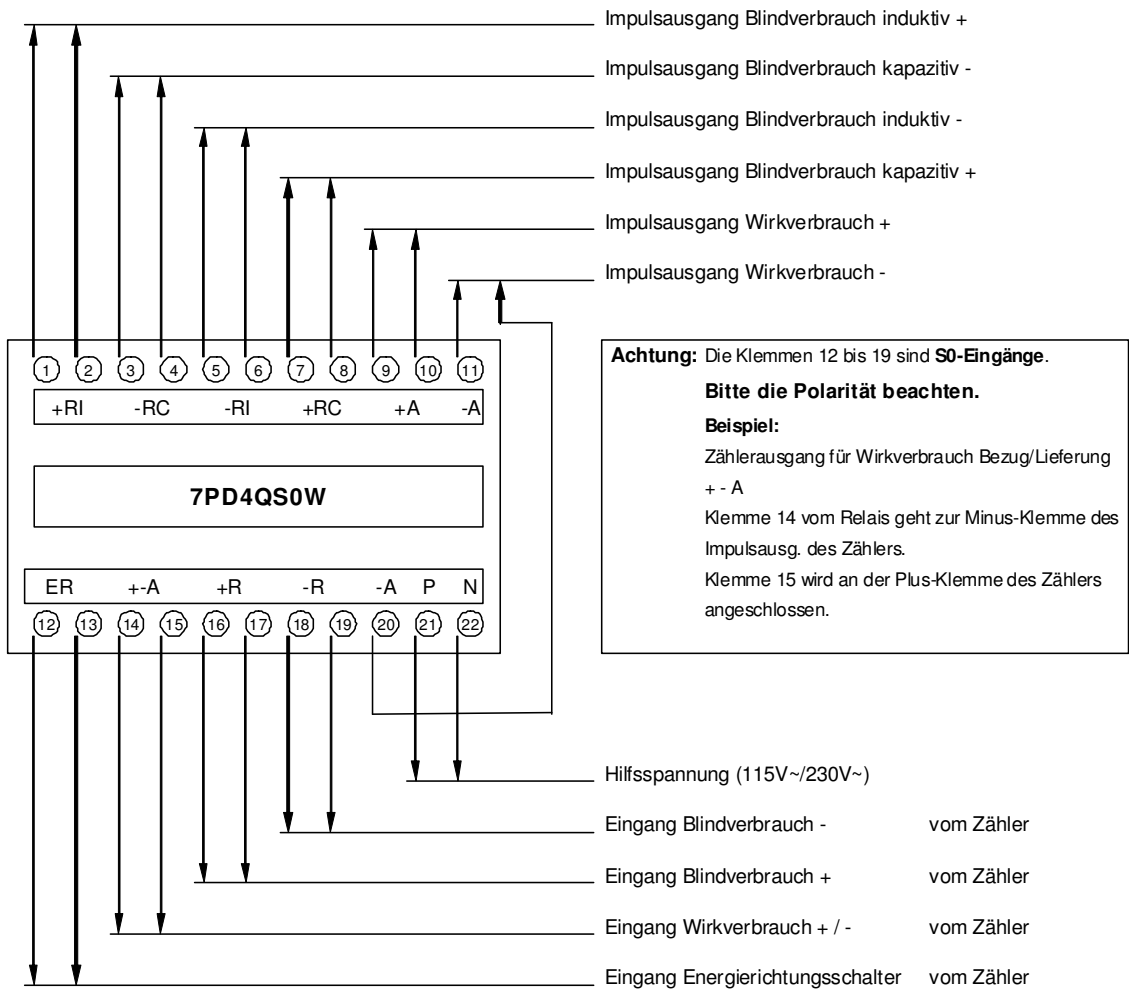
Impulsausgang Blindverbrauch induktiv +

Impulsausgang Blindverbrauch kapazitiv -

Impulsausgang Blindverbrauch induktiv -

Impulsausgang Blindverbrauch kapazitiv +

Impulsausgang Wirkverbrauch +

Impulsausgang Wirkverbrauch -

1 2 3 4 5 6 7 8 9 10 11

+RI -RC -RI +RC +A -A

7PD4QS0W

ER +-A +R -R -A P N

12 13 14 15 16 17 18 19 20 21 22

Achtung: Die Klemmen 12 bis 19 sind **S0-Eingänge**.

**Bitte die Polarität beachten.**

**Beispiel:**

Zählerausgang für Wirkverbrauch Bezug/Lieferung + - A

Klemme 14 vom Relais geht zur Minus-Klemme des Impulsausg. des Zählers.

Klemme 15 wird an der Plus-Klemme des Zählers angeschlossen.

Hilfsspannung (115V~/230V~)

Eingang Blindverbrauch - vom Zähler

Eingang Blindverbrauch + vom Zähler

Eingang Wirkverbrauch + / - vom Zähler

Eingang Energierichtungsschalter vom Zähler